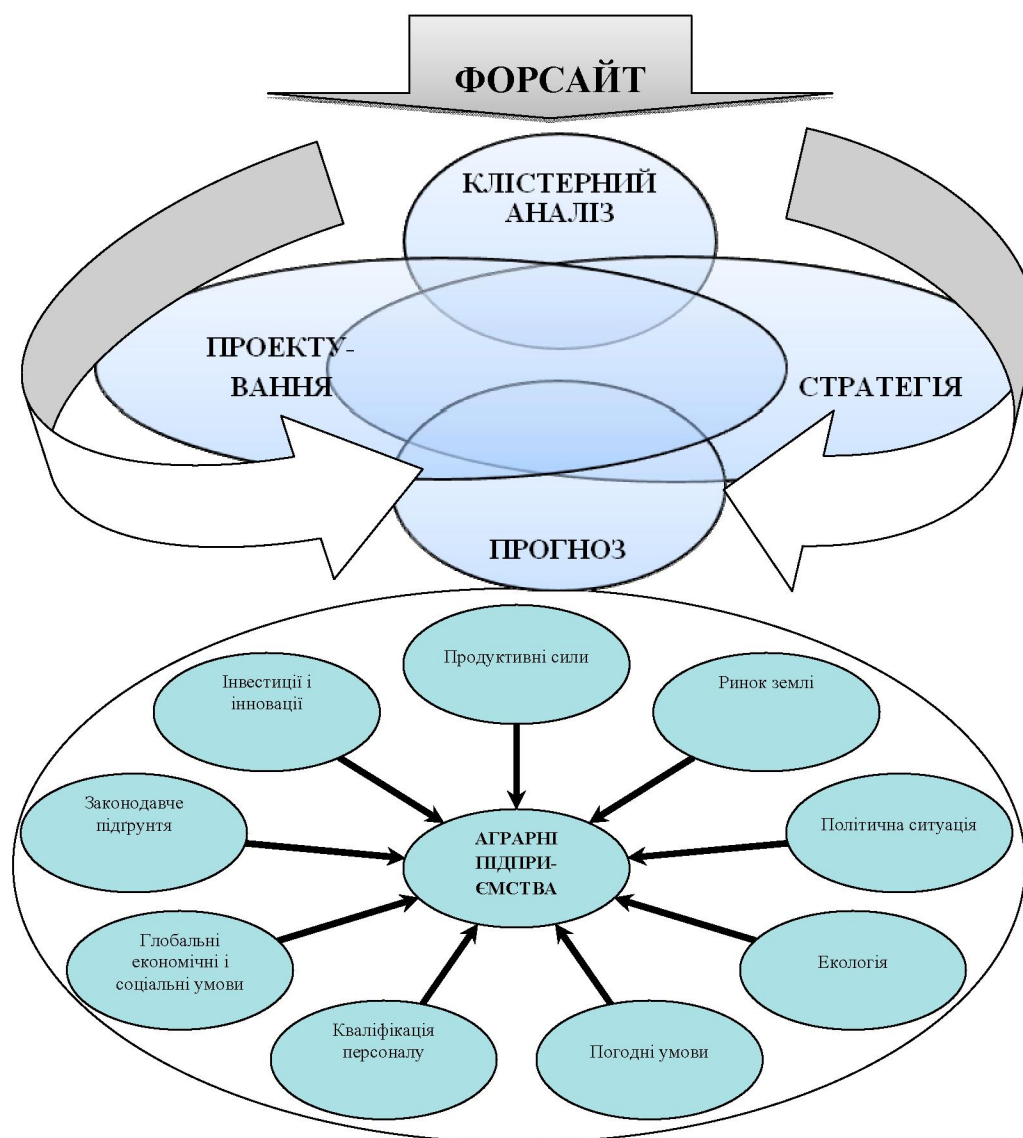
ФОРСАЙТ

КЛІСТЕРНИЙ АНАЛІЗ

ПРОЕКТУВАННЯ

СТРАТЕГІЯ

ПРОГНОЗ

Продуктивні сили

Інвестиції і інновації

Ринок землі

Законодавче підґрунтя

АГРАРНІ ПІДПРИЄМСТВА

Політична ситуація

Глобальні економічні і соціальні умови

Екологія

Кваліфікація персоналу

Погодні умови